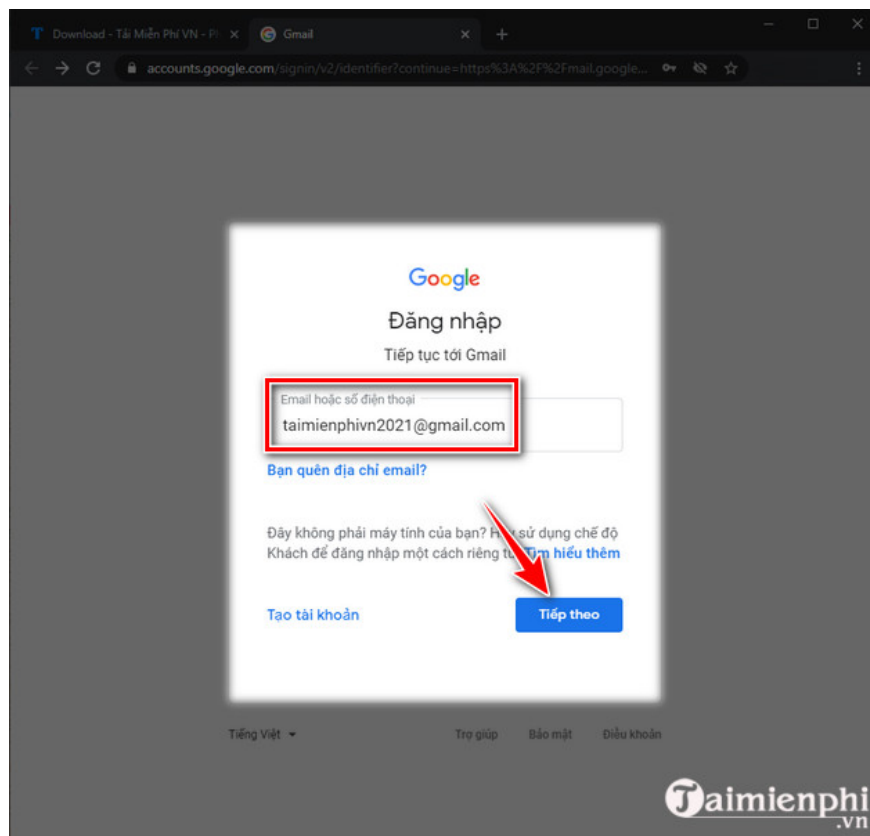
Download - Tải Miễn Phí VN - Pl ×
Gmail ×
+

accounts.google.com/signin/v2/identifier?continue=https%3A%2F%2Fmail.google...

Google

Đăng nhập

Tiếp tục tới Gmail

Email hoặc số điện thoại
taimienphivn2021@gmail.com

Bạn quên địa chỉ email?

Đây không phải máy tính của bạn? H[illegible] sử dụng chế độ Khách để đăng nhập một cách riêng t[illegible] Tìm hiểu thêm

Tạo tài khoản

Tiếp theo

Tiếng Việt
Trợ giúp
Bảo mật
Điều khoản

Taimienphi.vn